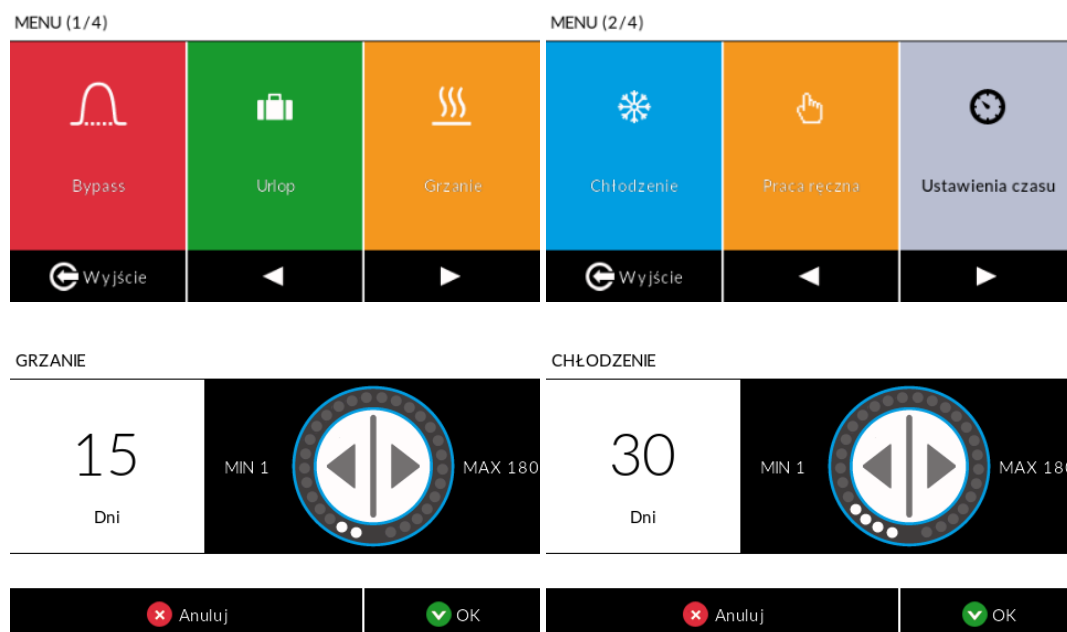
MENU (1/4)

Bypass

Urlop

Grzanie

Wyjście

MENU (2/4)

Chłodzenie

Praca ręczna

Ustawienia czasu

Wyjście

GRZANIE

15

Dni

MIN 1

MAX 180

Anuluj

OK

CHŁODZENIE

30

Dni

MIN 1

MAX 18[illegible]

Anuluj

OK